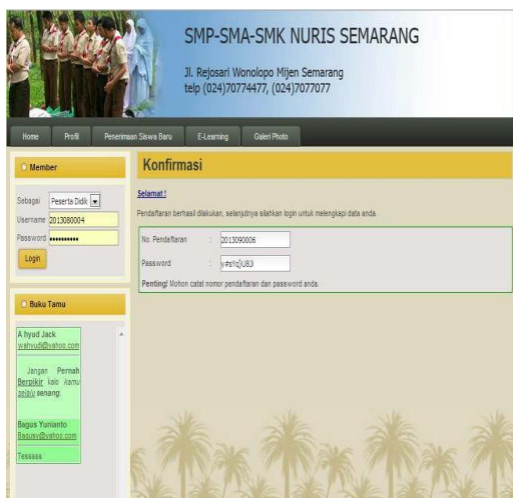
SMP-SMA-SMK NURIS SEMARANG

Jl. Rejosari Wonolopo Mijen Semarang
telp (024)70774477, (024)7077077

Home | Profil | Penerimaan Siswa Baru | E-Learning | Galeri Photo

Member

Sebagai: Peserta Didik
Username: 2013080004
Password: ••••••••••
Login

Buku Tamu

A hyud Jack
wahyudi@yahoo.com

Jangan Pernah Berpikir kalo kamu selalu senang

Bagus Yunianto
Bagusy@yahoo.com

Tesssss

Konfirmasi

Selamat !

Pendaftaran berhasil dilakukan, selanjutnya silahkan login untuk melengkapi data anda.

| | | |
|---|---|---|
| No. Pendaftaran | : | 2013090006 |
| Password | : | y#sl!zJU83 |

Penting! Mohon catat nomor pendaftaran dan password anda.